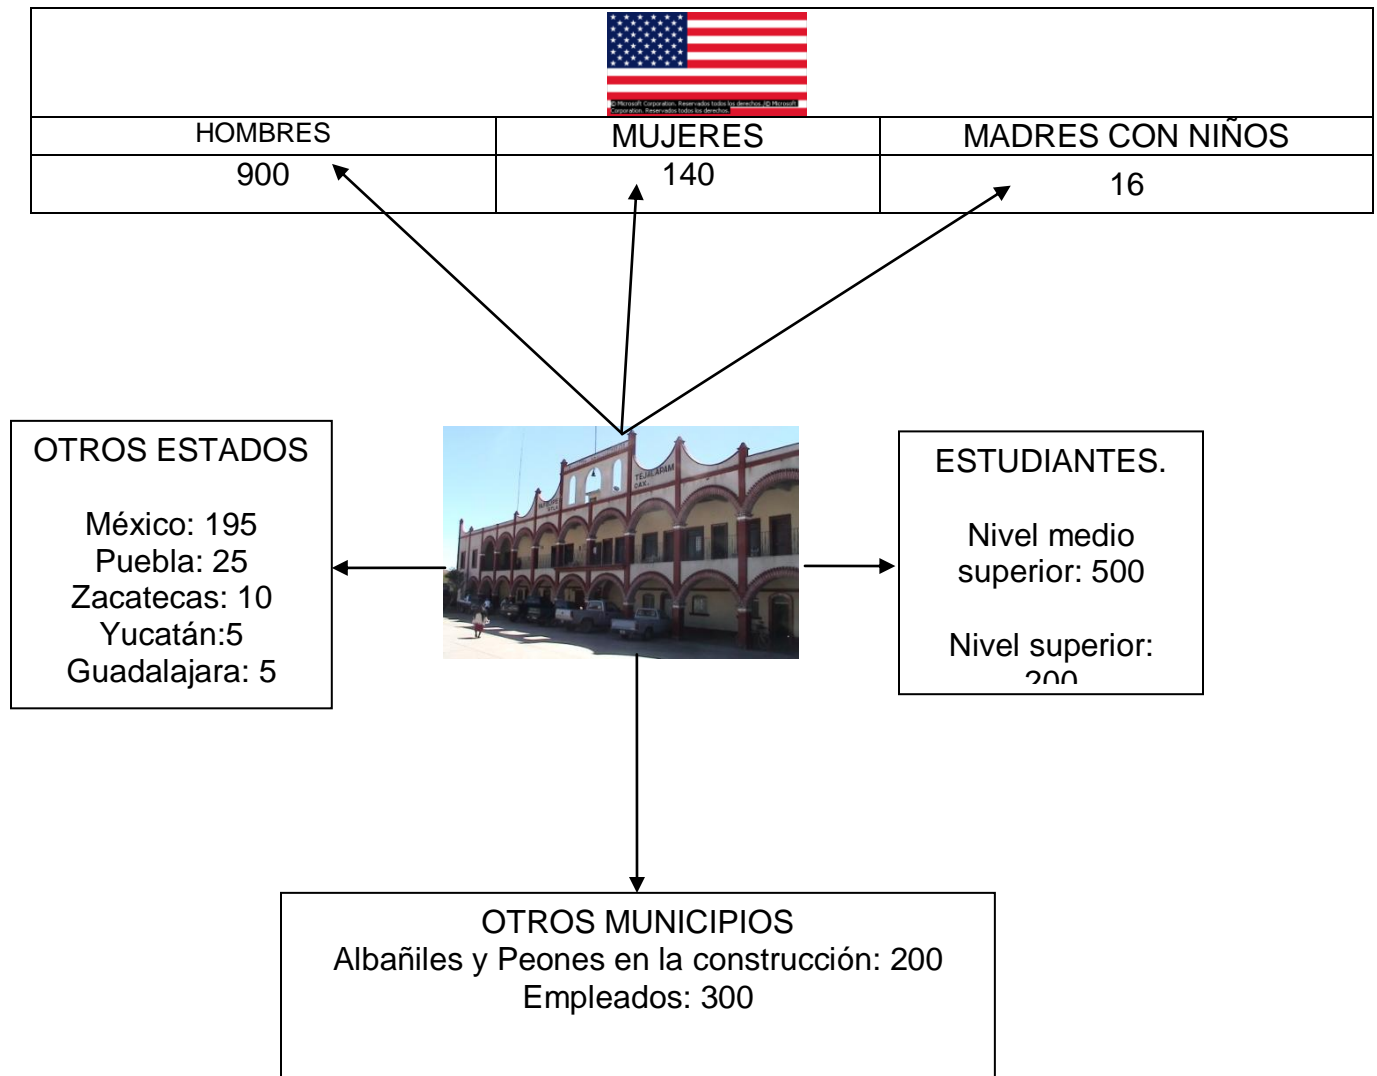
© Microsoft Corporation. Reservados todos los derechos. (©) Microsoft Corporation. Reservados todos los derechos.

| HOMBRES | MUJERES | MADRES CON NIÑOS |
|---|---|---|
| 900 | 140 | 16 |

OTROS ESTADOS

México: 195
Puebla: 25
Zacatecas: 10
Yucatán:5
Guadalajara: 5

TEJALAPAM OAX.

ESTUDIANTES.

Nivel medio superior: 500

Nivel superior: 200

OTROS MUNICIPIOS
Albañiles y Peones en la construcción: 200
Empleados: 300